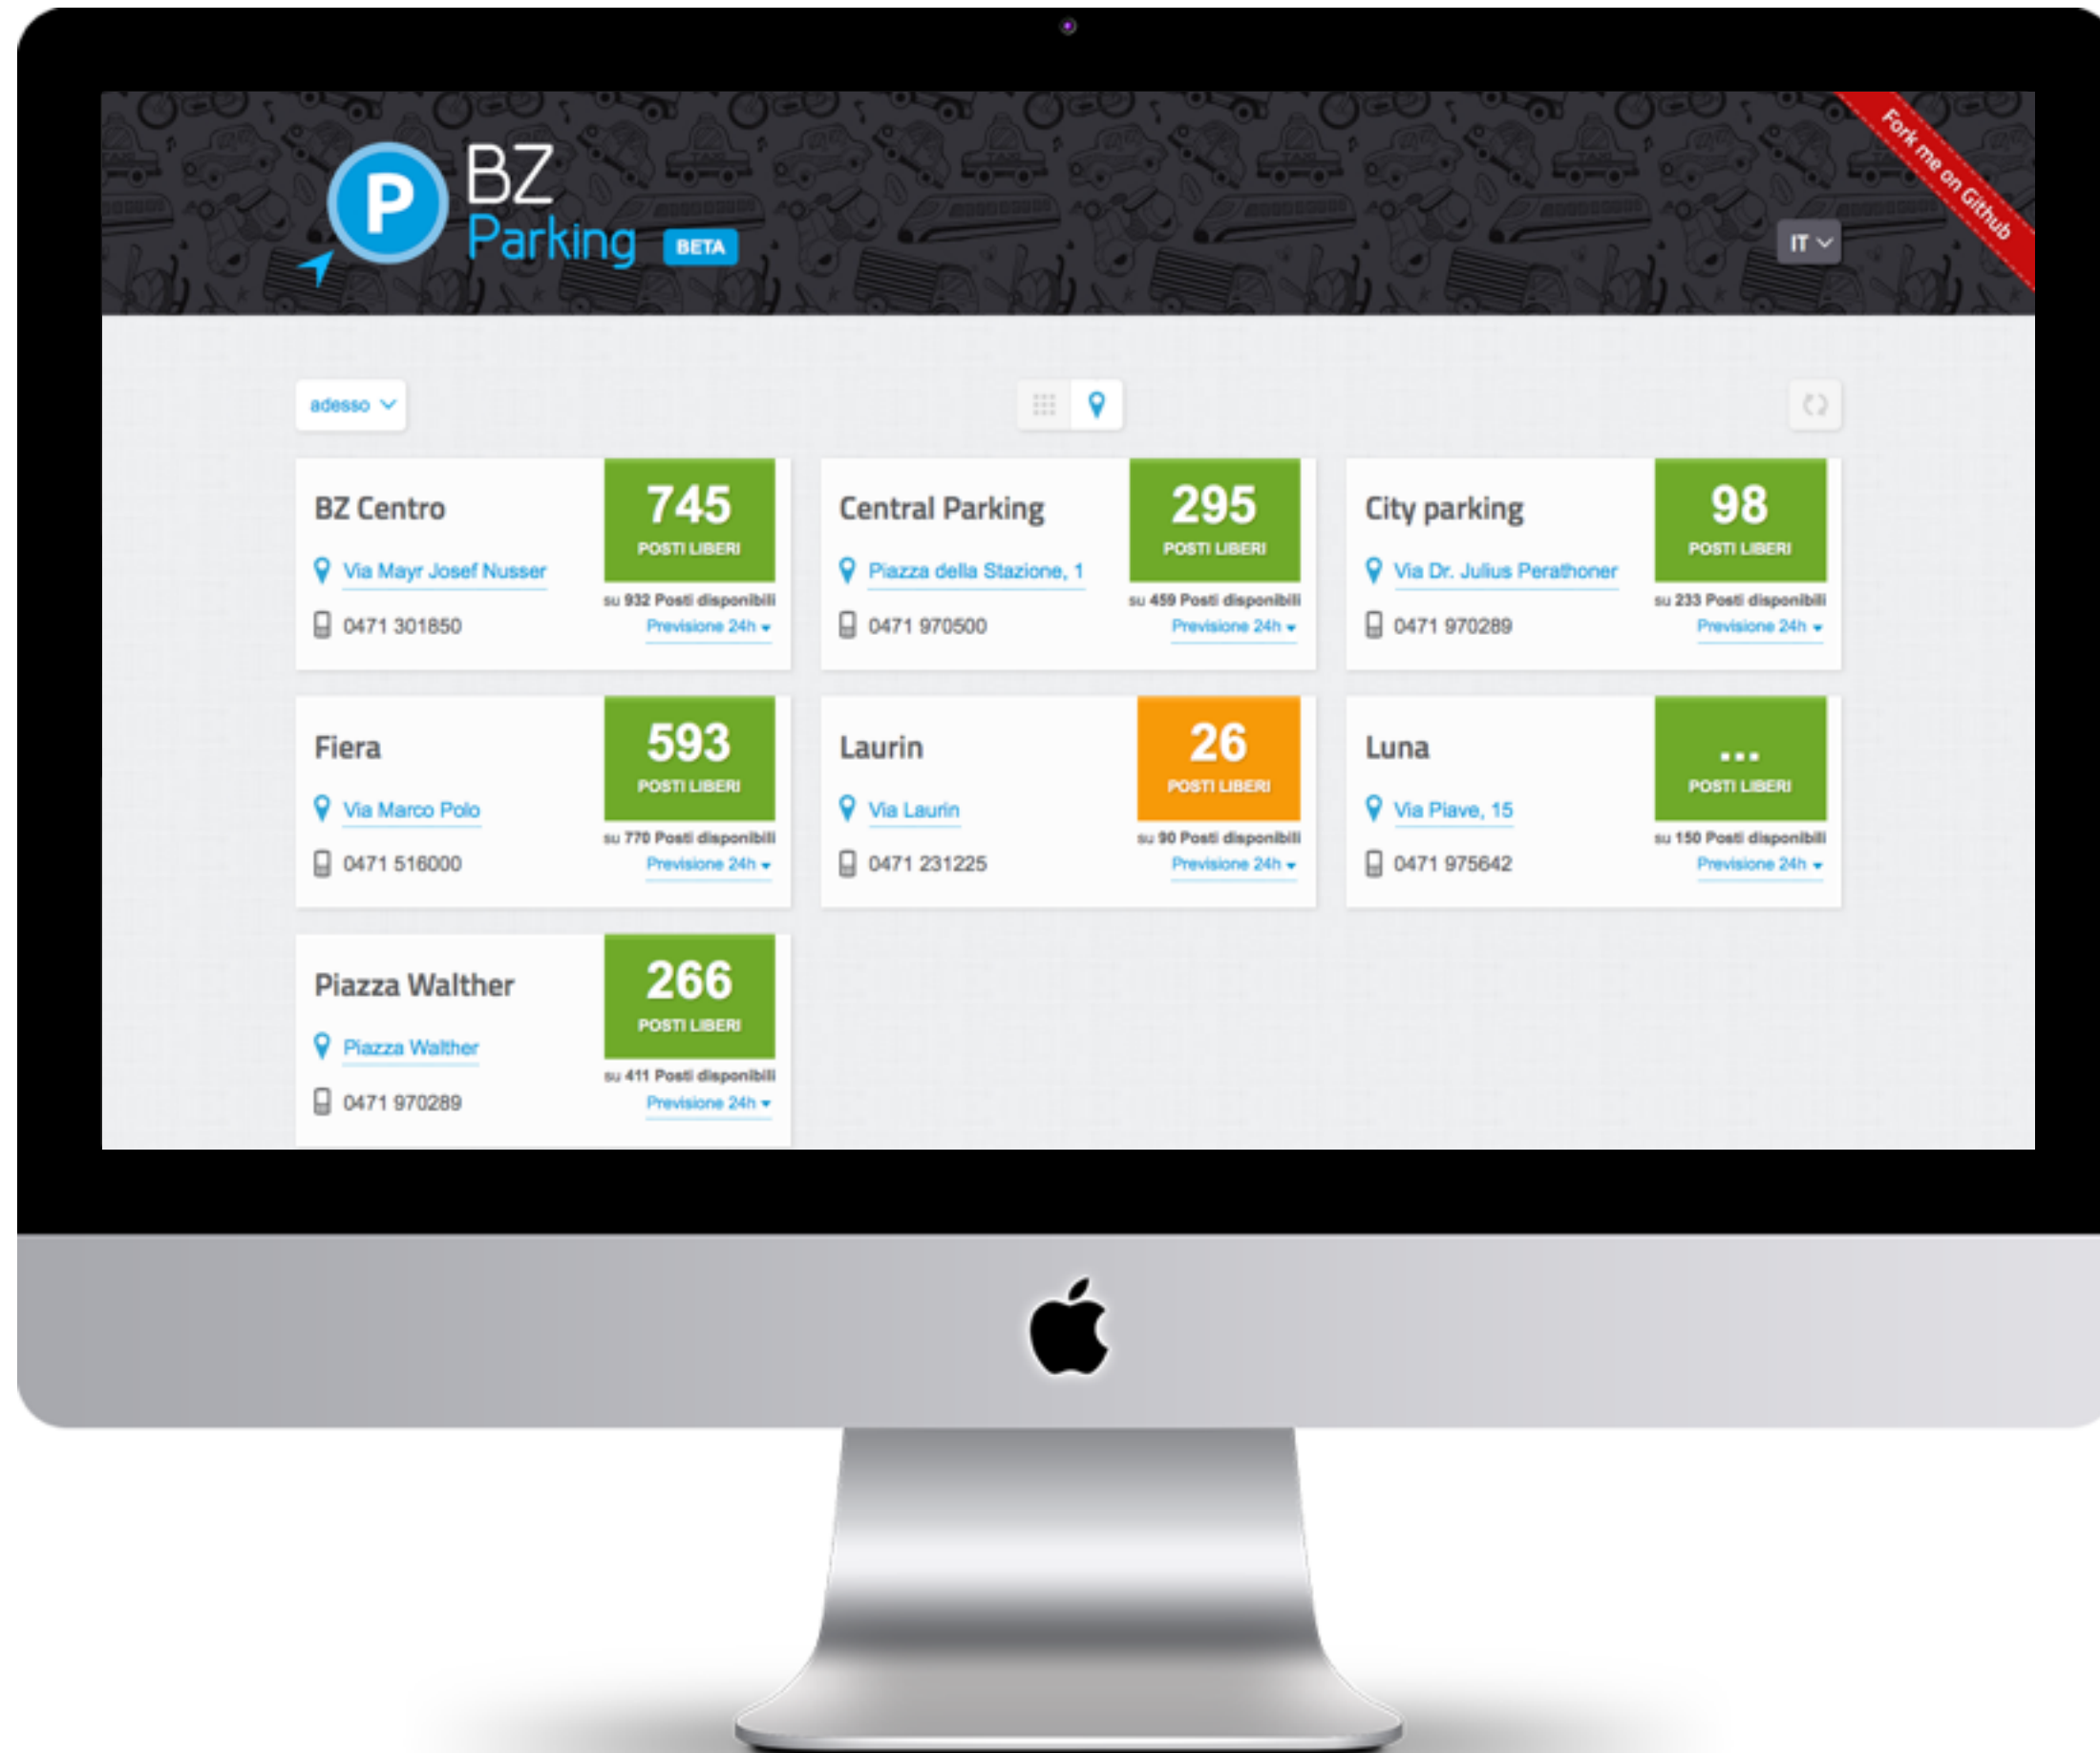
P BZ Parking BETA

Fork me on Github

IT

adesso

BZ Centro
Via Mayr Josef Nusser
0471 301850
745
POSTI LIBERI
su 932 Posti disponibili
Previsione 24h

Central Parking
Piazza della Stazione, 1
0471 970500
295
POSTI LIBERI
su 459 Posti disponibili
Previsione 24h

City parking
Via Dr. Julius Perathoner
0471 970289
98
POSTI LIBERI
su 233 Posti disponibili
Previsione 24h

Fiera
Via Marco Polo
0471 516000
593
POSTI LIBERI
su 770 Posti disponibili
Previsione 24h

Laurin
Via Laurin
0471 231225
26
POSTI LIBERI
su 90 Posti disponibili
Previsione 24h

Luna
Via Piave, 15
0471 975642
...
POSTI LIBERI
su 150 Posti disponibili
Previsione 24h

Piazza Walther
Piazza Walther
0471 970289
266
POSTI LIBERI
su 411 Posti disponibili
Previsione 24h